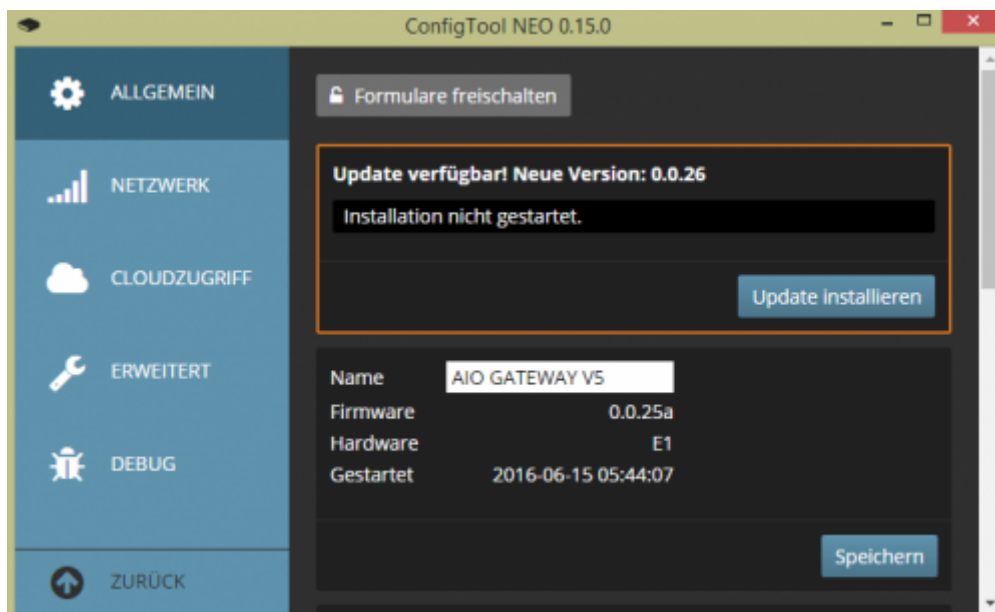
ConfigTool NEO 0.15.0

ALLGEMEIN
NETZWERK
CLOUDZUGRIFF
ERWEITERT
DEBUG
ZURÜCK

Formulare freischalten

Update verfügbar! Neue Version: 0.0.26
Installation nicht gestartet.
Update installieren

Name AIO GATEWAY V5
Firmware 0.0.25a
Hardware E1
Gestartet 2016-06-15 05:44:07

Speichern